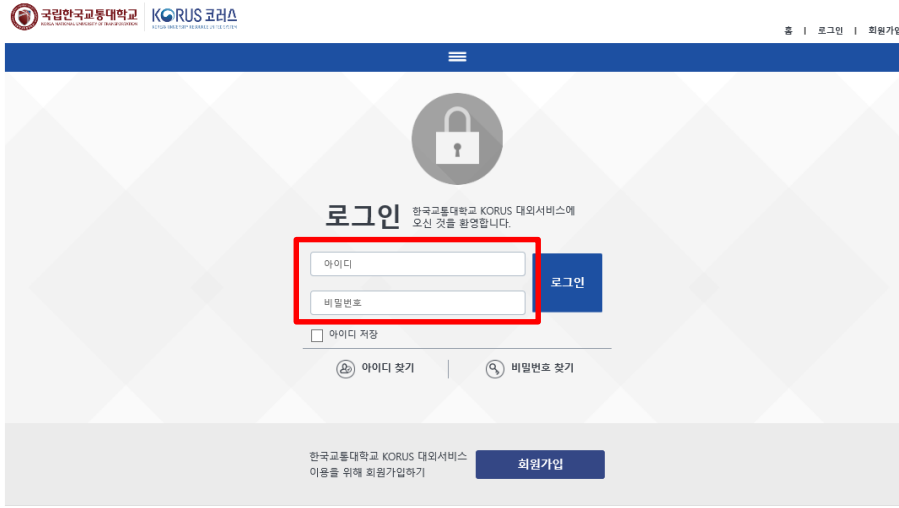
국립한국교통대학교
KOREA NATIONAL UNIVERSITY OF TRANSPORTATION
KORUS 코러스
KOREA UNIVERSITY RESOURCE UNITE SYSTEM

홈 | 로그인 | 회원가입

로그인 한국교통대학교 KORUS 대외서비스에 오신 것을 환영합니다.

아이디

비밀번호

로그인

아이디 저장

아이디 찾기 | 비밀번호 찾기

한국교통대학교 KORUS 대외서비스 이용을 위해 회원가입하기

회원가입